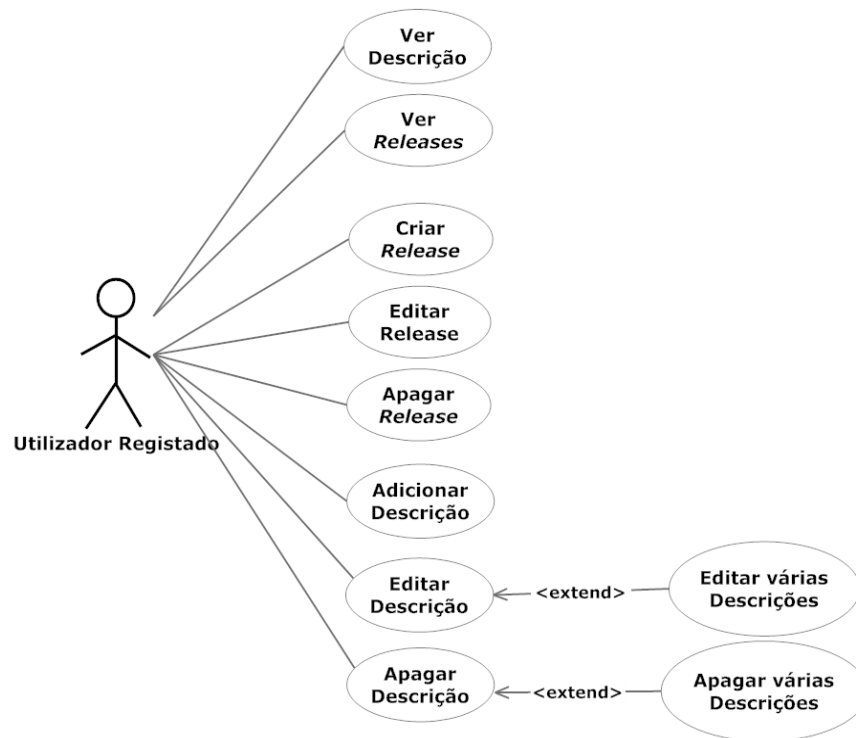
Ver Descrição

Ver *Releases*

Criar *Release*

Editar Release

Apagar *Release*

Adicionar Descrição

Editar Descrição

<extend>

Editar várias Descrições

Apagar Descrição

<extend>

Apagar várias Descrições

Utilizador Registado